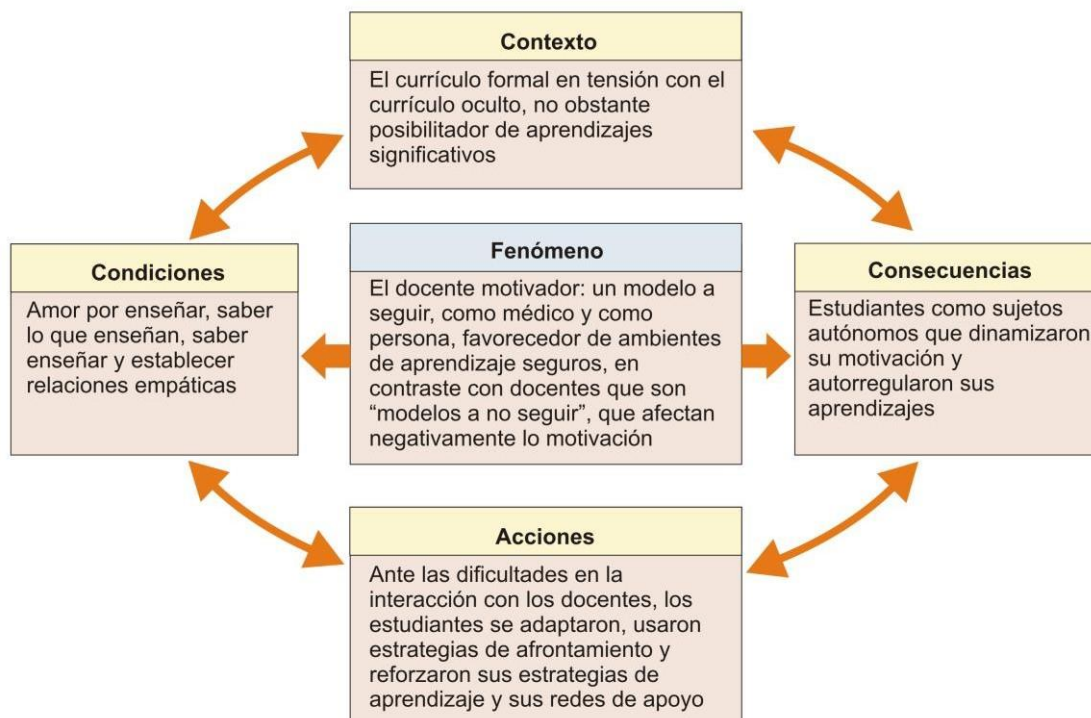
Contexto

El currículo formal en tensión con el currículo oculto, no obstante posibilitador de aprendizajes significativos

Condiciones

Amor por enseñar, saber lo que enseñan, saber enseñar y establecer relaciones empáticas

Fenómeno

El docente motivador: un modelo a seguir, como médico y como persona, favorecedor de ambientes de aprendizaje seguros, en contraste con docentes que son "modelos a no seguir", que afectan negativamente lo motivación

Consecuencias

Estudiantes como sujetos autónomos que dinamizaron su motivación y autorregularon sus aprendizajes

Acciones

Ante las dificultades en la interacción con los docentes, los estudiantes se adaptaron, usaron estrategias de afrontamiento y reforzaron sus estrategias de aprendizaje y sus redes de apoyo